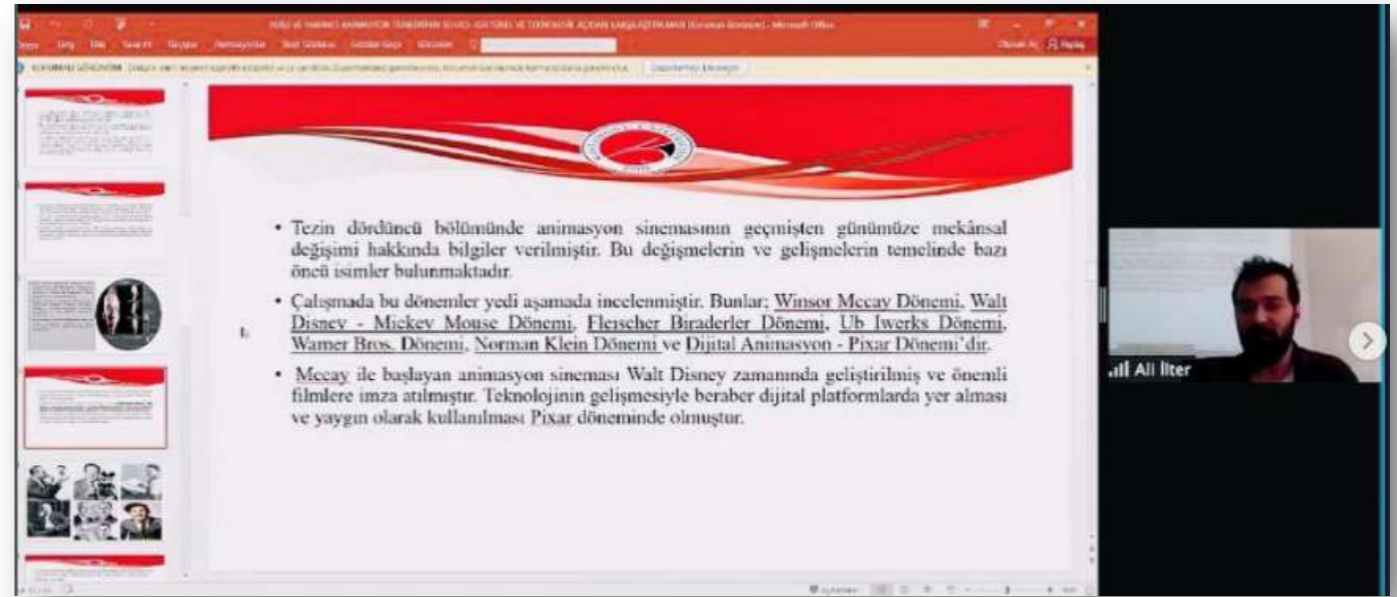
YERLİ VE YABANCI ANİMASYON FİLMLERİNİN SOSYO-KÜLTÜREL VE TEKNOLOJİK AÇIDAN KARŞILAŞTIRILMASI [Korumalı Görünüm] - Microsoft Office

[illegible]

KORUMALI GÖRÜNÜM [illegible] Düzenlemeyi Etkinleştir

• Tezin dördüncü bölümünde animasyon sinemasının geçmişten günümüze mekânsal değişimi hakkında bilgiler verilmiştir. Bu değişmelerin ve gelişmelerin temelinde bazı öncü isimler bulunmaktadır.

• Çalışmada bu dönemler yedi aşamada incelenmiştir. Bunlar; Winsor Mccay Dönemi, Walt Disney - Mickey Mouse Dönemi, Fleischer Biraderler Dönemi, Ub Iwerks Dönemi, Warner Bros. Dönemi, Norman Klein Dönemi ve Dijital Animasyon - Pixar Dönemi'dir.

• Mccay ile başlayan animasyon sineması Walt Disney zamanında geliştirilmiş ve önemli filmlere imza atılmıştır. Teknolojinin gelişmesiyle beraber dijital platformlarda yer alması ve yaygın olarak kullanılması Pixar döneminde olmuştur.

Ali İlter